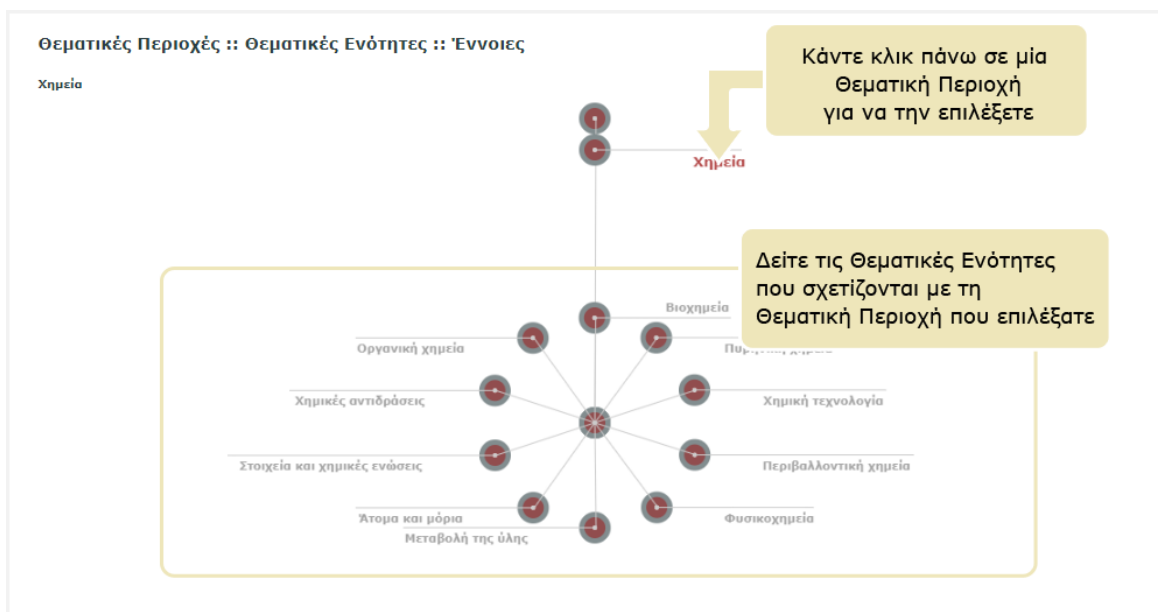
Θεματικές Περιοχές :: Θεματικές Ενότητες :: Έννοιες

Χημεία

Κάντε κλικ πάνω σε μία Θεματική Περιοχή για να την επιλέξετε

Χημεία

Δείτε τις Θεματικές Ενότητες που σχετίζονται με τη Θεματική Περιοχή που επιλέξατε

Βιοχημεία

Οργανική χημεία

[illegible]

Χημικές αντιδράσεις

Χημική τεχνολογία

Στοιχεία και χημικές ενώσεις

Περιβαλλοντική χημεία

Άτομα και μόρια

Φυσικοχημεία

Μεταβολή της ύλης